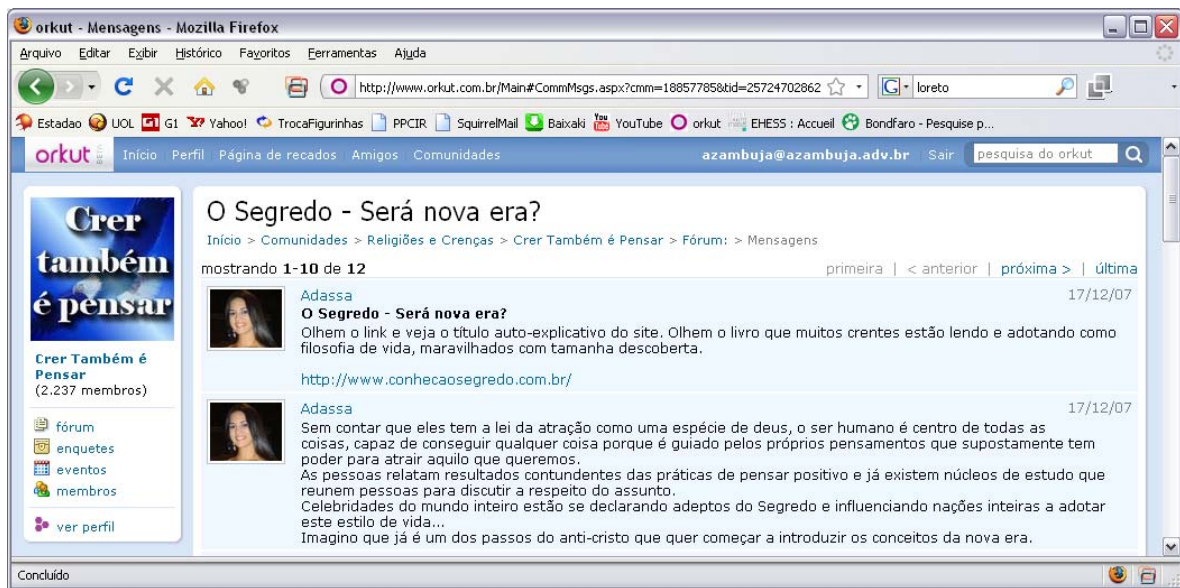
orkut - Mensagens - Mozilla Firefox

Arquivo Editar Exibir Histórico Favoritos Ferramentas Ajuda

http://www.orkut.com.br/Main#CommMsgs.aspx?cmm=18857785&tid=25724702862

loreto

Estadao UOL G1 Yahoo! TrocaFigurinhas PPCIR SquirrelMail Baixaki YouTube orkut EHESS : Accueil Bondfaro - Pesquise p...

orkut Início Perfil Página de recados Amigos Comunidades azambuja@azambuja.adv.br Sair pesquisa do orkut

Crer também é pensar

Crer Também é Pensar
(2.237 membros)

fórum
enquetes
eventos
membros

ver perfil

O Segredo - Será nova era?

Início > Comunidades > Religiões e Crenças > Crer Também é Pensar > Fórum: > Mensagens

mostrando 1-10 de 12

primeira | < anterior | próxima > | última

Adassa
17/12/07
O Segredo - Será nova era?
Olhem o link e veja o título auto-explicativo do site. Olhem o livro que muitos crentes estão lendo e adotando como filosofia de vida, maravilhados com tamanha descoberta.

http://www.conhecaosegredo.com.br/

Adassa
17/12/07
Sem contar que eles tem a lei da atração como uma espécie de deus, o ser humano é centro de todas as coisas, capaz de conseguir qualquer coisa porque é guiado pelos próprios pensamentos que supostamente tem poder para atrair aquilo que queremos.
As pessoas relatam resultados contundentes das práticas de pensar positivo e já existem núcleos de estudo que reunem pessoas para discutir a respeito do assunto.
Celebridades do mundo inteiro estão se declarando adeptos do Segredo e influenciando nações inteiras a adotar este estilo de vida...
Imagino que já é um dos passos do anti-cristo que quer começar a introduzir os conceitos da nova era.

Concluído